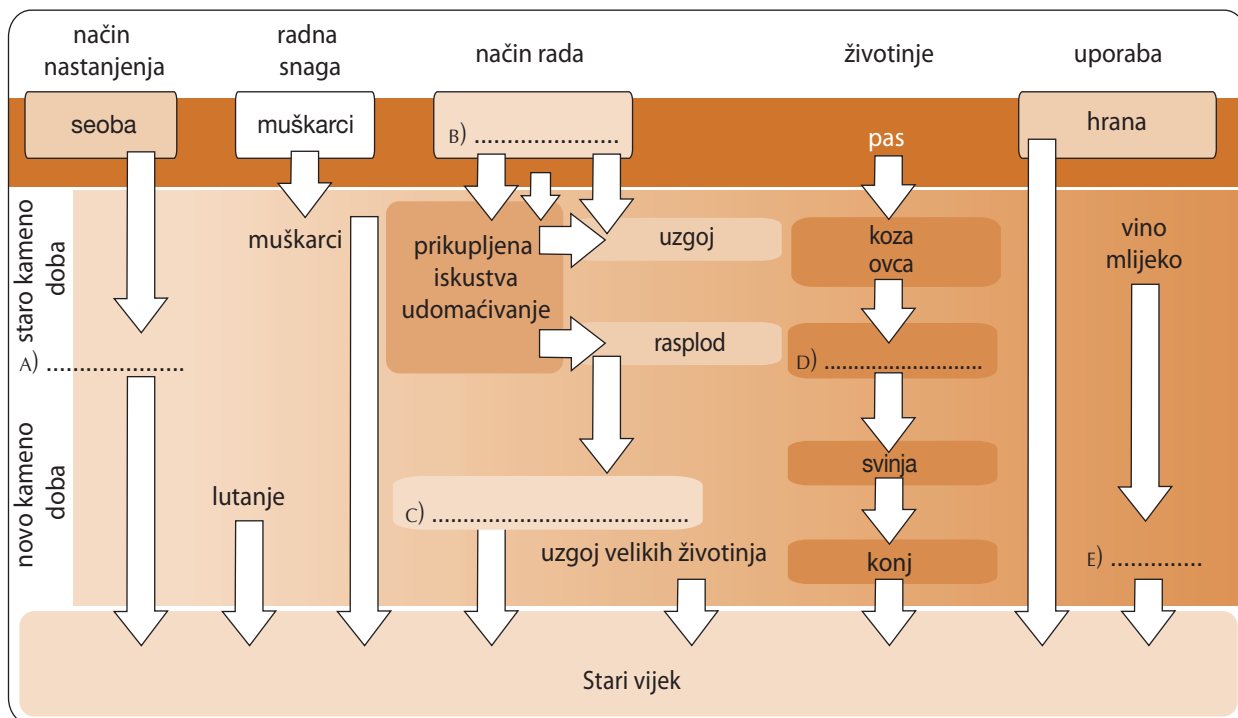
način nastanjenja

radna snaga

način rada

životinje

uporaba

seoba

muškarci

B) ......................

pas

hrana

staro kameno doba

muškarci

prikupljena iskustva udomaćivanje

uzgoj

koza ovca

vino mlijeko

A) ......................

rasplod

D) ............................

novo kameno doba

svinja

lutanje

C) ......................................

uzgoj velikih životinja

konj

E) .............

Stari vijek